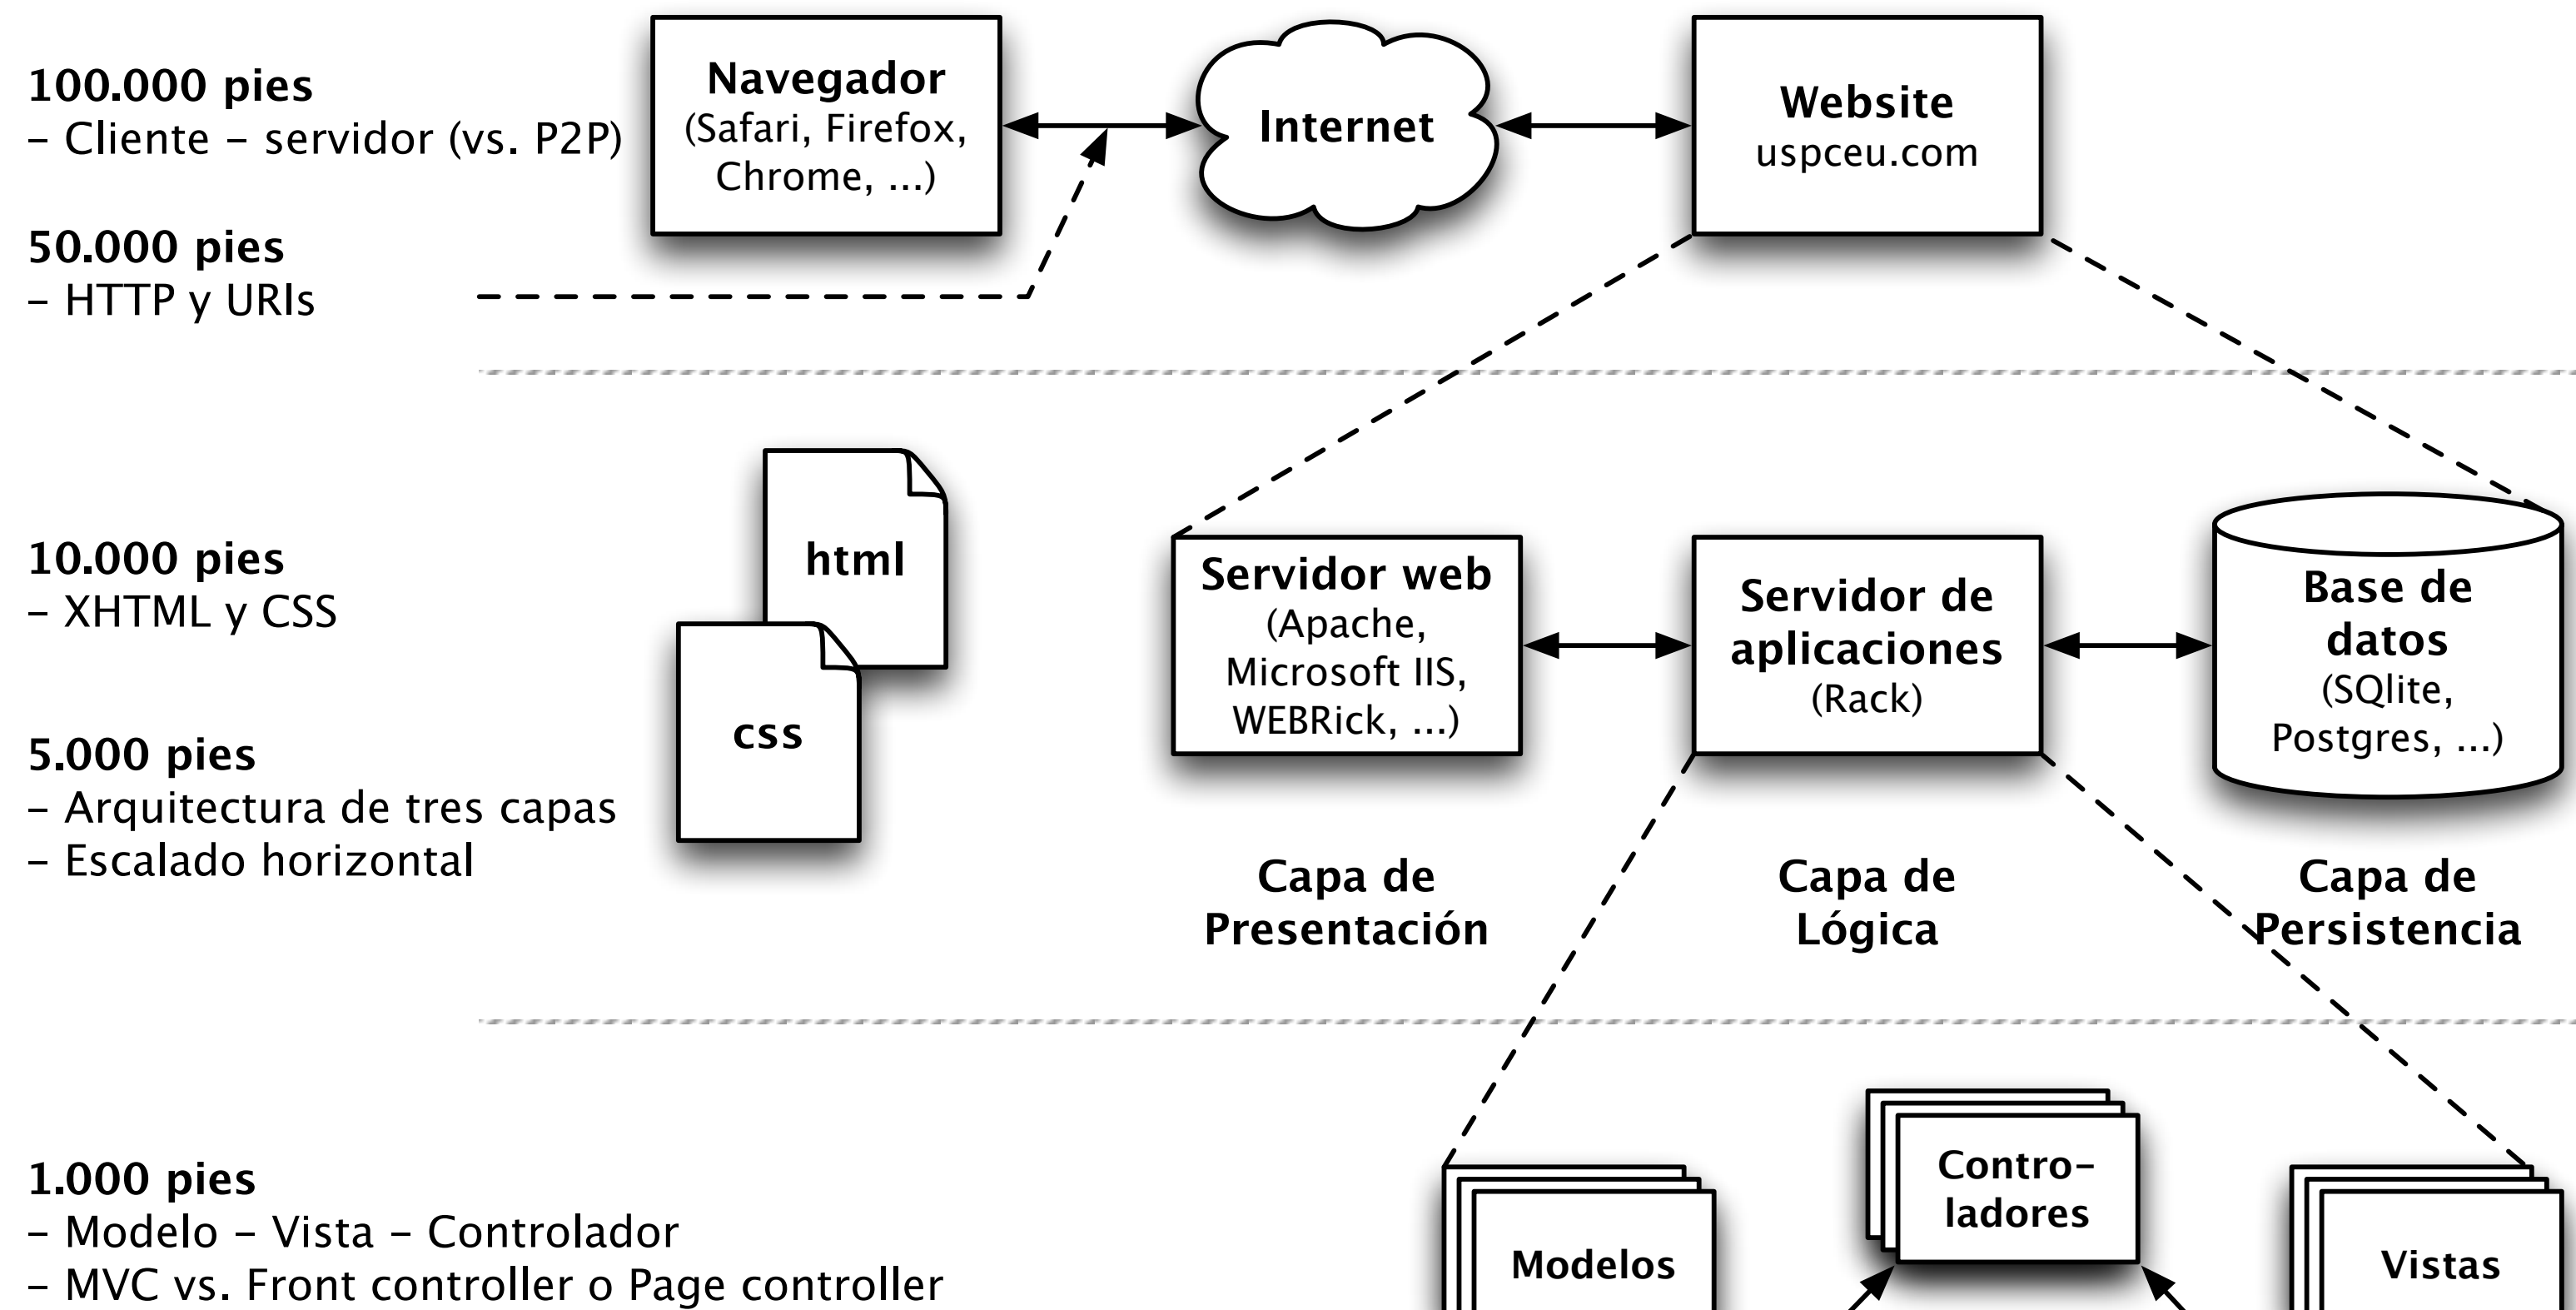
100.000 pies
– Cliente – servidor (vs. P2P)

Navegador
(Safari, Firefox, Chrome, ...)

Internet

Website
uspceu.com

50.000 pies
– HTTP y URIs

10.000 pies
– XHTML y CSS

html

css

5.000 pies
– Arquitectura de tres capas
– Escalado horizontal

Servidor web
(Apache, Microsoft IIS, WEBRick, ...)

Servidor de aplicaciones
(Rack)

Base de datos
(SQlite, Postgres, ...)

Capa de Presentación

Capa de Lógica

Capa de Persistencia

1.000 pies
– Modelo – Vista – Controlador
– MVC vs. Front controller o Page controller

Modelos

Contro-ladores

Vistas